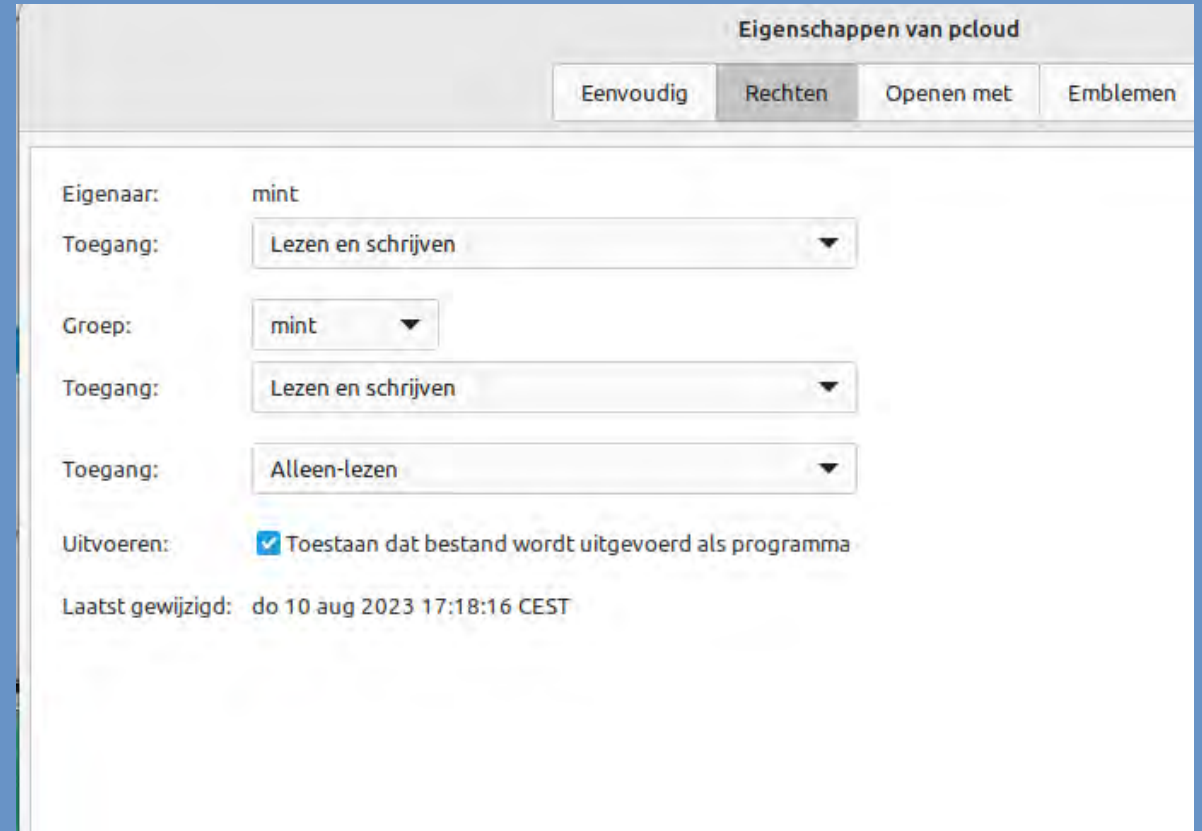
Eigenschappen van pcloud

Eenvoudig Rechten Openen met Emblemen

Eigenaar: mint

Toegang: Lezen en schrijven

Groep: mint

Toegang: Lezen en schrijven

Toegang: Alleen-lezen

Uitvoeren: Toestaan dat bestand wordt uitgevoerd als programma

Laatst gewijzigd: do 10 aug 2023 17:18:16 CEST